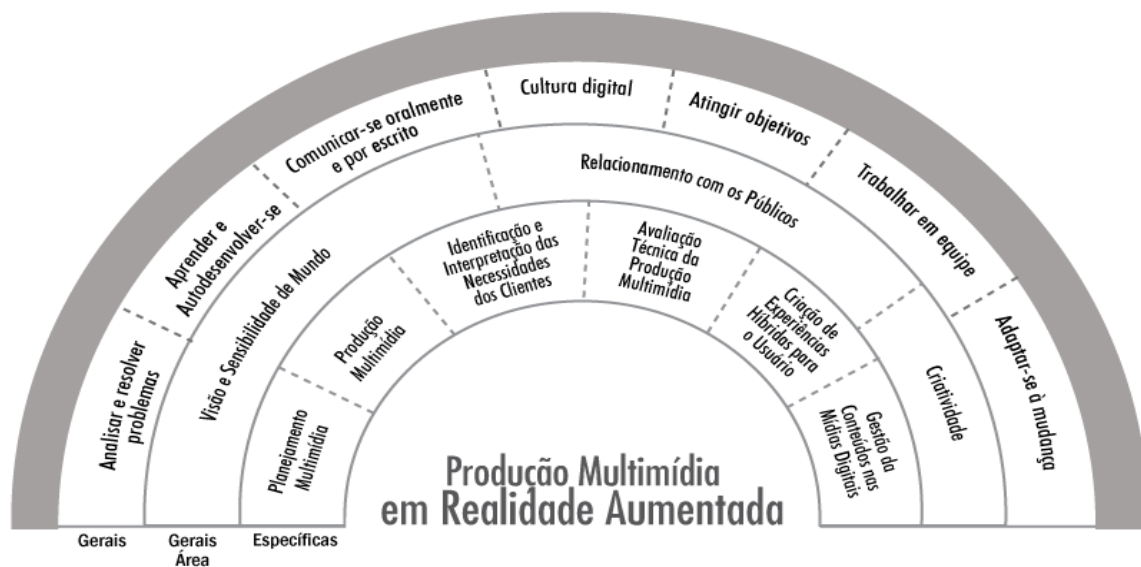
Analisar e resolver problemas

Aprender e Autodesenvolver-se

Comunicar-se oralmente e por escrito

Cultura digital

Atingir objetivos

Trabalhar em equipe

Adaptar-se à mudança

Visão e Sensibilidade de Mundo

Relacionamento com os Públicos

Criatividade

Planejamento Multimídia

Produção Multimídia

Identificação e Interpretação das Necessidades dos Clientes

Avaliação Técnica da Produção Multimídia

Criação de Experiências Híbridas para o Usuário

Gestão de Conteúdos nas Mídias Digitais

Produção Multimídia em Realidade Aumentada

Gerais

Gerais Área

Específicas